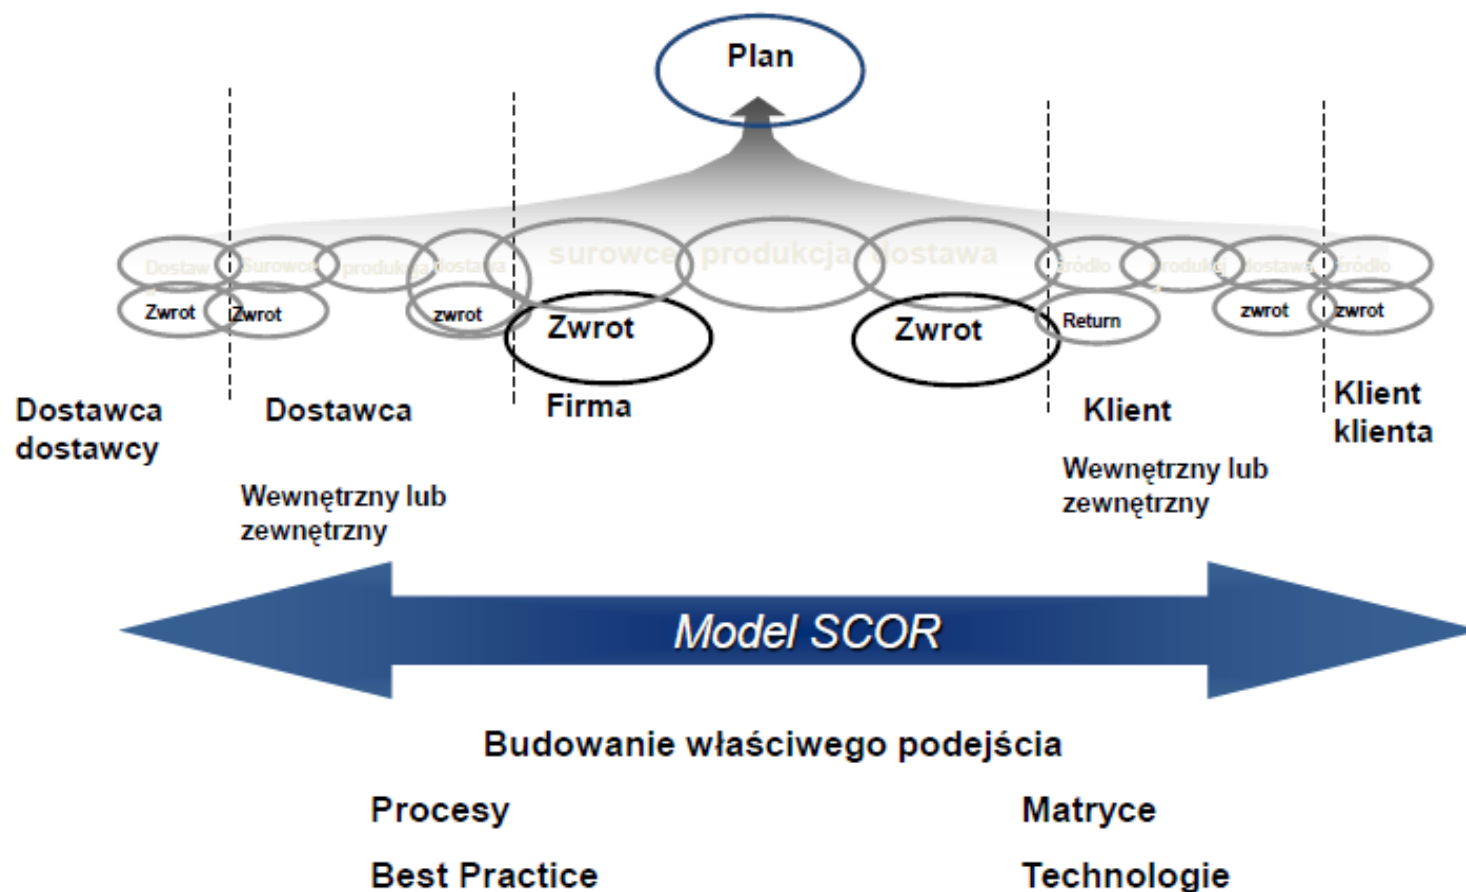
Plan

Dostaw Surowce produkcja Dostawa surowce produkcja Dostawa źródło produkcja Dostawa źródło

Zwrot Zwrot zwrot Zwrot Zwrot Return zwrot zwrot

Dostawca dostawcy

Dostawca

Wewnętrzny lub zewnętrzny

Firma

Klient

Wewnętrzny lub zewnętrzny

Klient klienta

Model SCOR

Budowanie właściwego podejścia

Procesy

Best Practice

Matryce

Technologie